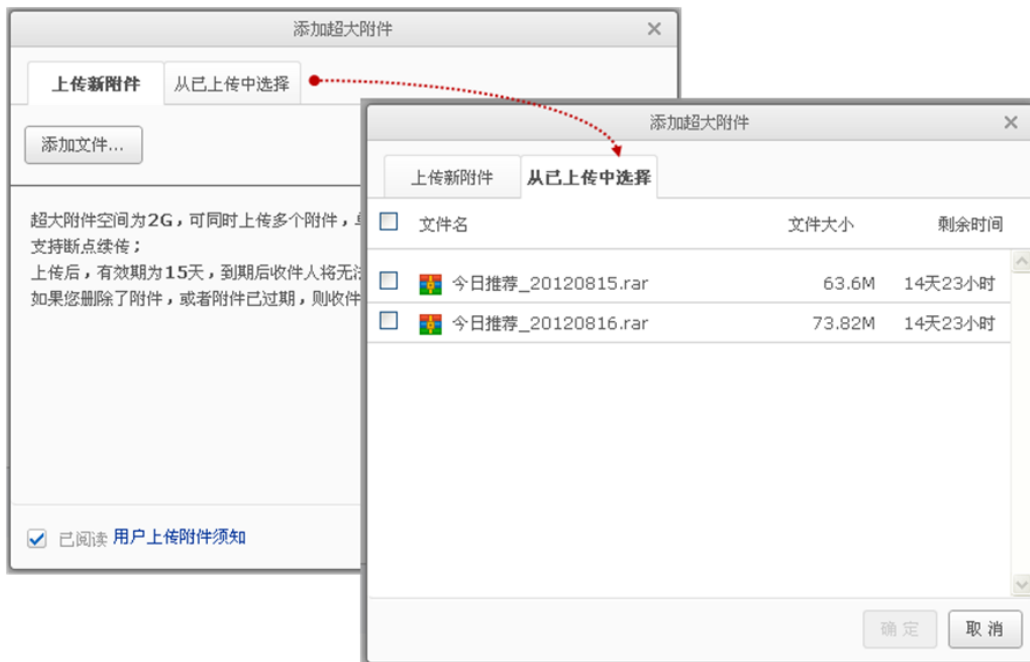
添加超大附件 ×

上传新附件 从已上传中选择

添加文件...

超大附件空间为2G，可同时上传多个附件，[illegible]
支持断点续传；
上传后，有效期为15天，到期后收件人将无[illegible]
如果您删除了附件，或者附件已过期，则收件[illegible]

已阅读 用户上传附件须知

添加超大附件 ×

上传新附件 从已上传中选择

| | 文件名 | 文件大小 | 剩余时间 |
|---|---|---|---|
| | 今日推荐_20120815.rar | 63.6M | 14天23小时 |
| | 今日推荐_20120816.rar | 73.82M | 14天23小时 |

确定 取消